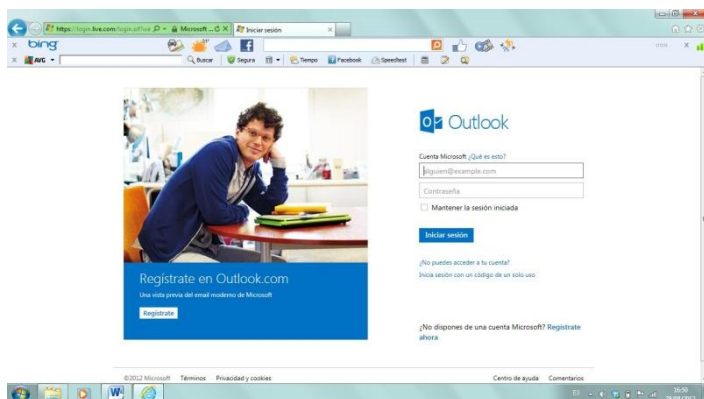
https://login.live.com/login.srf?wa ... Microsoft ... Iniciar sesión

bing

AVG Buscar Segura Tiempo Facebook Speedtest

Outlook

Cuenta Microsoft ¿Qué es esto?

alguien@example.com

Contraseña

Mantener la sesión iniciada

Iniciar sesión

¿No puedes acceder a tu cuenta?

Inicia sesión con un código de un solo uso

Regístrate en Outlook.com

Una vista previa del email moderno de Microsoft

Regístrate

¿No dispones de una cuenta Microsoft? Regístrate ahora

©2012 Microsoft Términos Privacidad y cookies

Centro de ayuda Comentarios

16:50